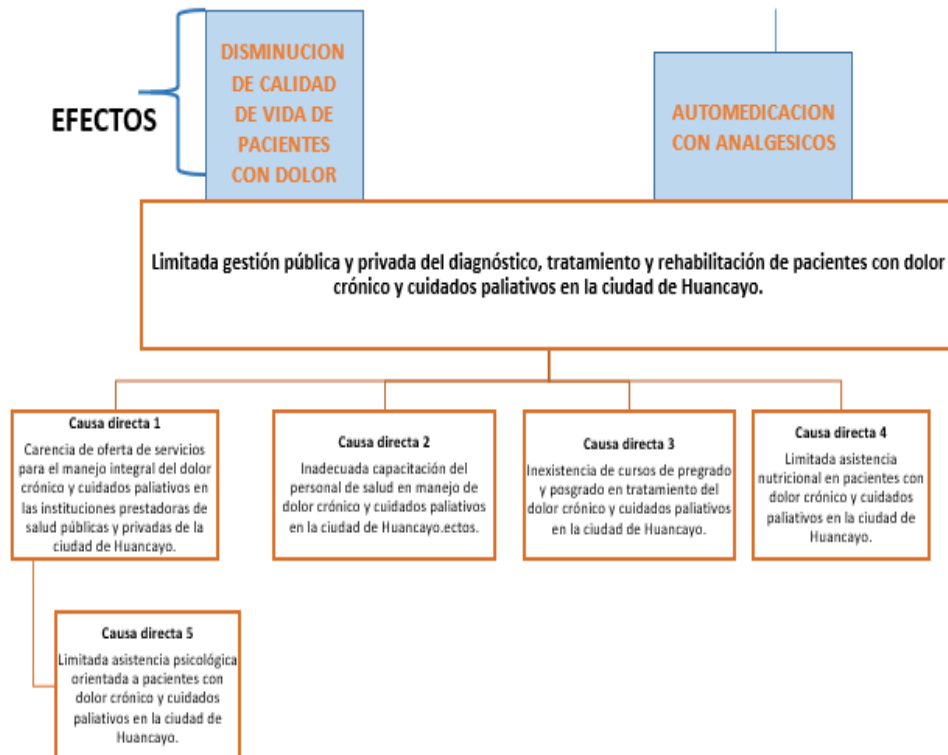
EFECTOS

DISMINUCION DE CALIDAD DE VIDA DE PACIENTES CON DOLOR

AUTOMEDICACION CON ANALGESICOS

Limitada gestión pública y privada del diagnóstico, tratamiento y rehabilitación de pacientes con dolor crónico y cuidados paliativos en la ciudad de Huancayo.

Causa directa 1
Carencia de oferta de servicios para el manejo integral del dolor crónico y cuidados paliativos en las instituciones prestadoras de salud públicas y privadas de la ciudad de Huancayo.

Causa directa 2
Inadecuada capacitación del personal de salud en manejo de dolor crónico y cuidados paliativos en la ciudad de Huancayo.ectos.

Causa directa 3
Inexistencia de cursos de pregrado y posgrado en tratamiento del dolor crónico y cuidados paliativos en la ciudad de Huancayo.

Causa directa 4
Limitada asistencia nutricional en pacientes con dolor crónico y cuidados paliativos en la ciudad de Huancayo.

Causa directa 5
Limitada asistencia psicológica orientada a pacientes con dolor crónico y cuidados paliativos en la ciudad de Huancayo.